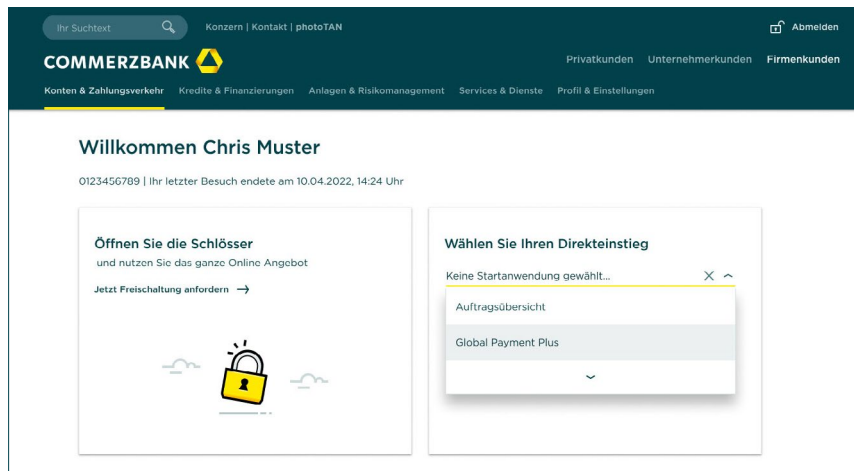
Ihr Suchtext

Konzern | Kontakt | photoTAN

Abmelden

COMMERZBANK

Privatkunden Unternehmerkunden Firmenkunden

Konten & Zahlungsverkehr Kredite & Finanzierungen Anlagen & Risikomanagement Services & Dienste Profil & Einstellungen

Willkommen Chris Muster

0123456789 | Ihr letzter Besuch endete am 10.04.2022, 14:24 Uhr

Öffnen Sie die Schlösser

und nutzen Sie das ganze Online Angebot

Jetzt Freischaltung anfordern

Wählen Sie Ihren Direkteinstieg

Keine Startanwendung gewählt...

Auftragsübersicht

Global Payment Plus